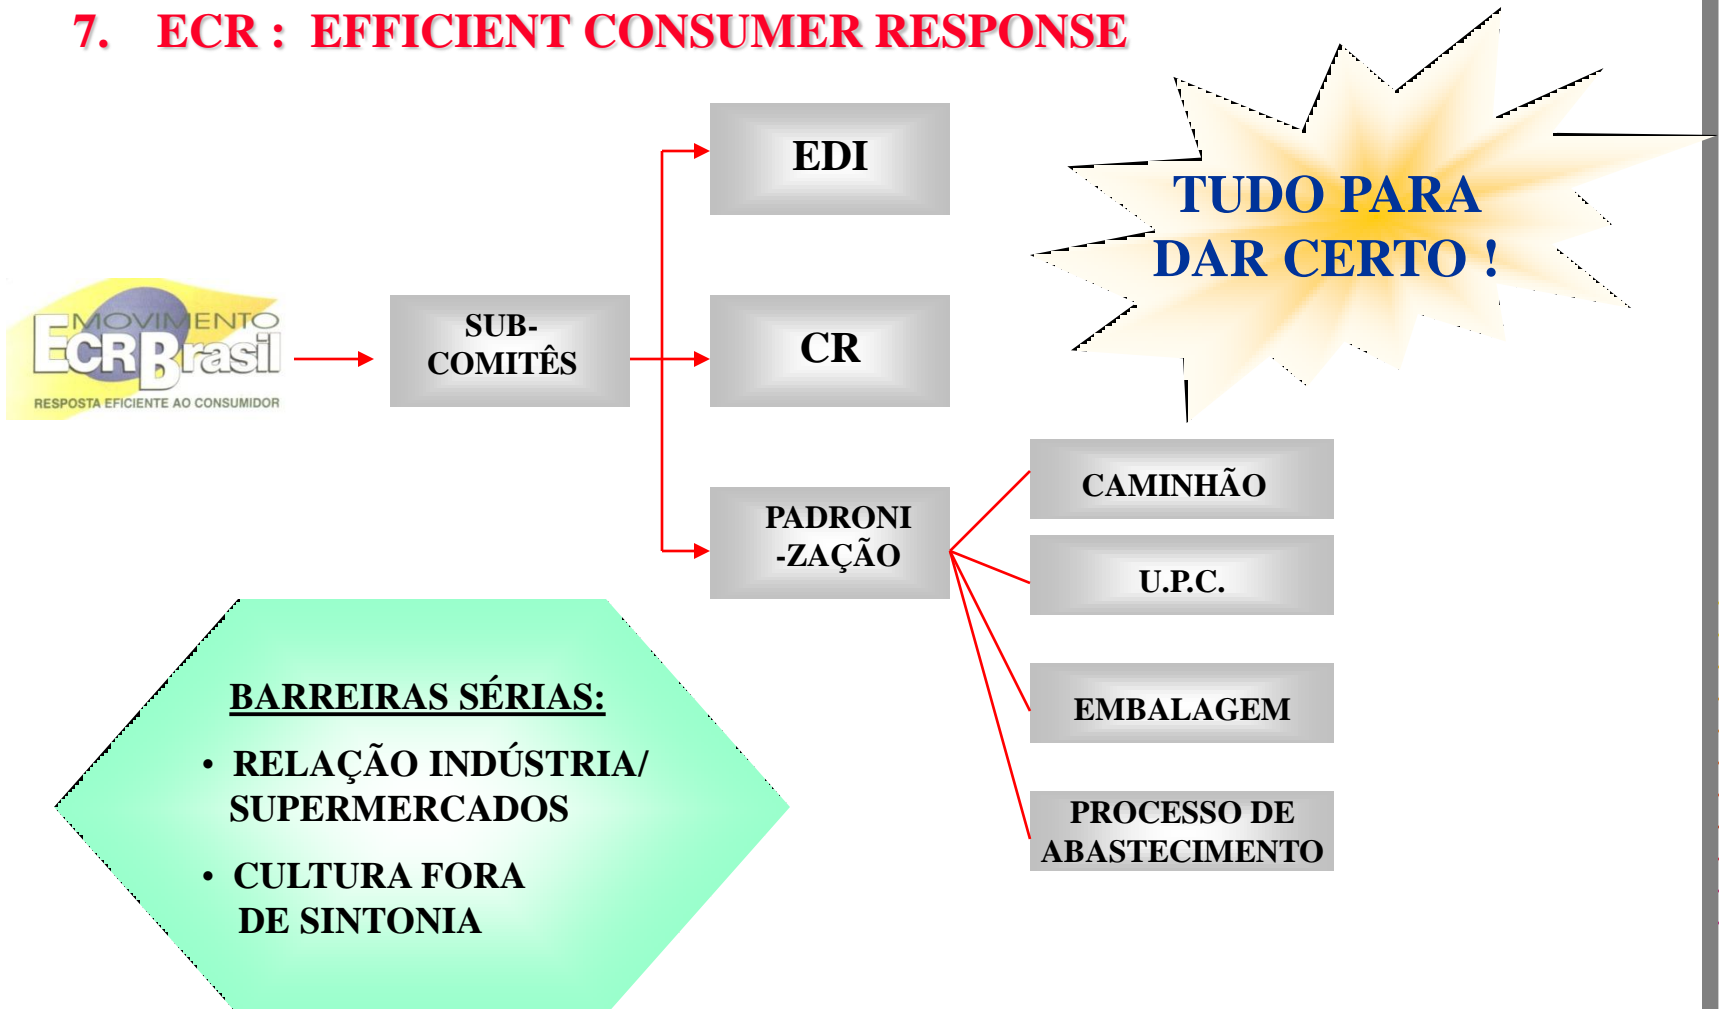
7. ECR : EFFICIENT CONSUMER RESPONSE

TUDO PARA DAR CERTO !

MOVIMENTO ECR Brasil
RESPOSTA EFICIENTE AO CONSUMIDOR

SUB-COMITÊS

EDI

CR

PADRONI-ZAÇÃO

CAMINHÃO

U.P.C.

EMBALAGEM

PROCESSO DE ABASTECIMENTO

BARREIRAS SÉRIAS:

• RELAÇÃO INDÚSTRIA/ SUPERMERCADOS

• CULTURA FORA DE SINTONIA